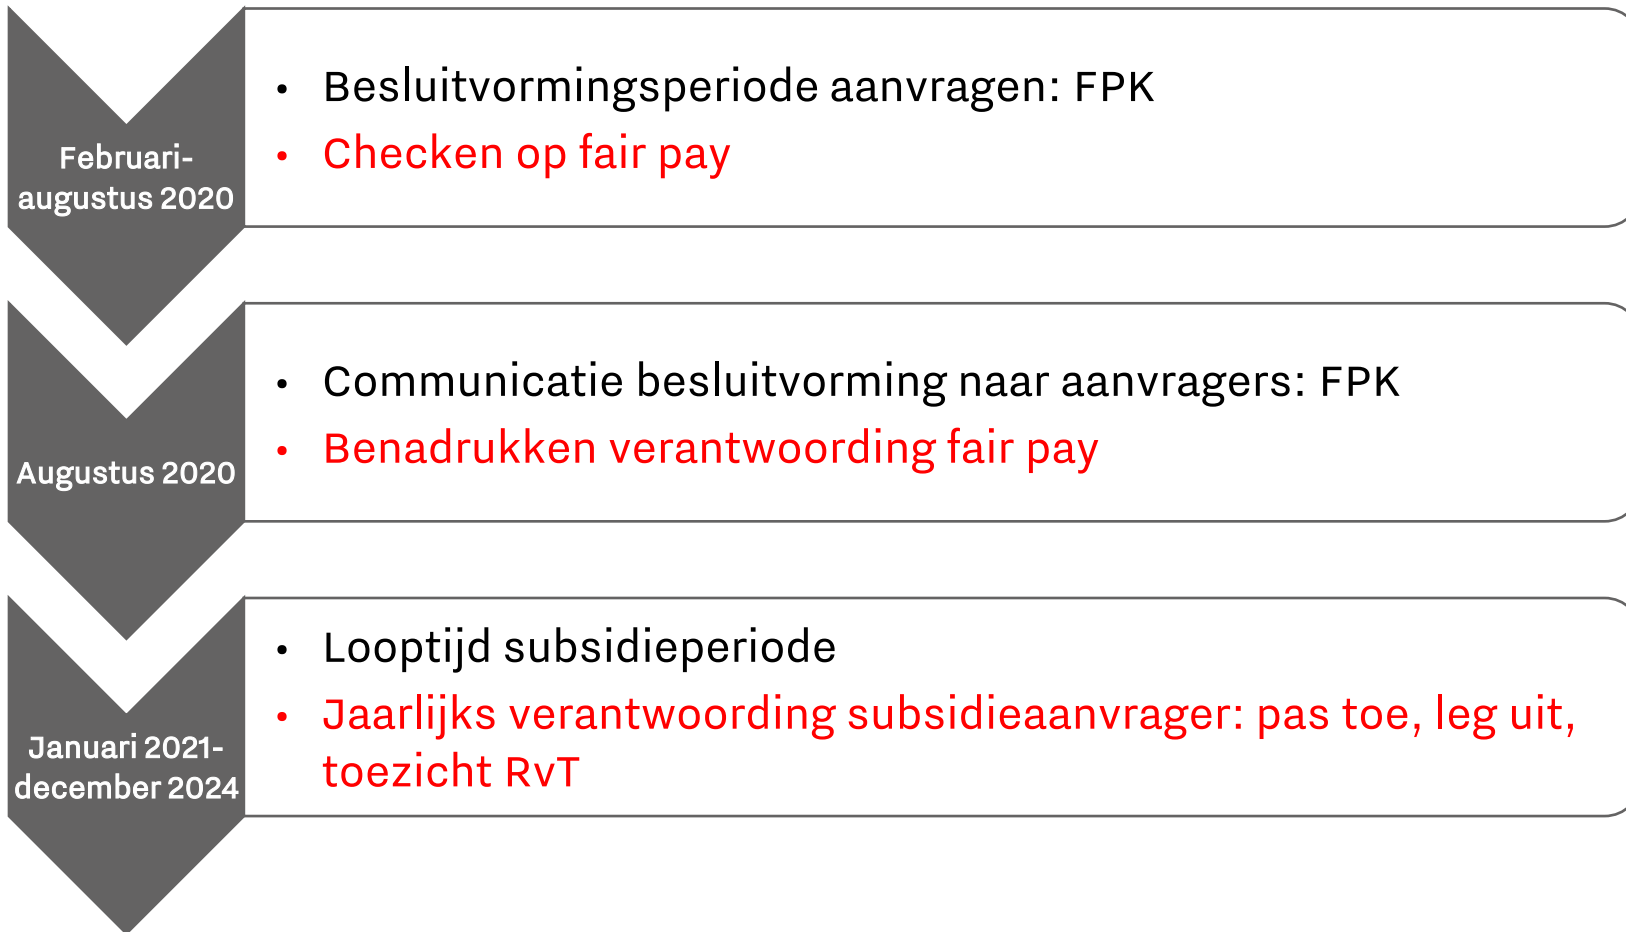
Februari-augustus 2020

• Besluitvormingsperiode aanvragen: FPK
• Checken op fair pay

Augustus 2020

• Communicatie besluitvorming naar aanvragers: FPK
• Benadrukken verantwoording fair pay

Januari 2021-december 2024

• Looptijd subsidieperiode
• Jaarlijks verantwoording subsidieaanvrager: pas toe, leg uit, toezicht RvT